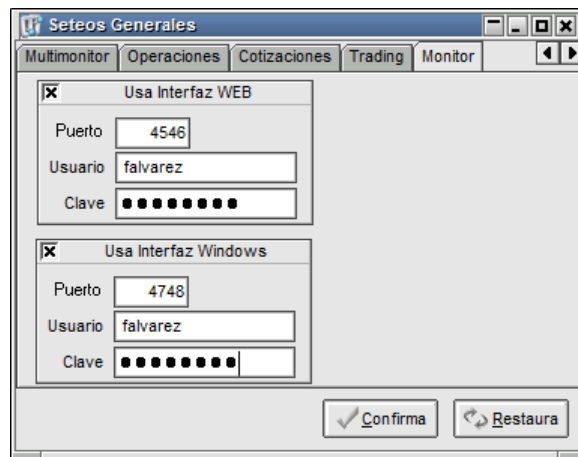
Seteos Generales

Multimonitor Operaciones Cotizaciones Trading Monitor

Usa Interfaz WEB

Puerto 4546

Usuario falvarez

Clave ••••••••

Usa Interfaz Windows

Puerto 4748

Usuario falvarez

Clave ••••••••

Confirma Restaura